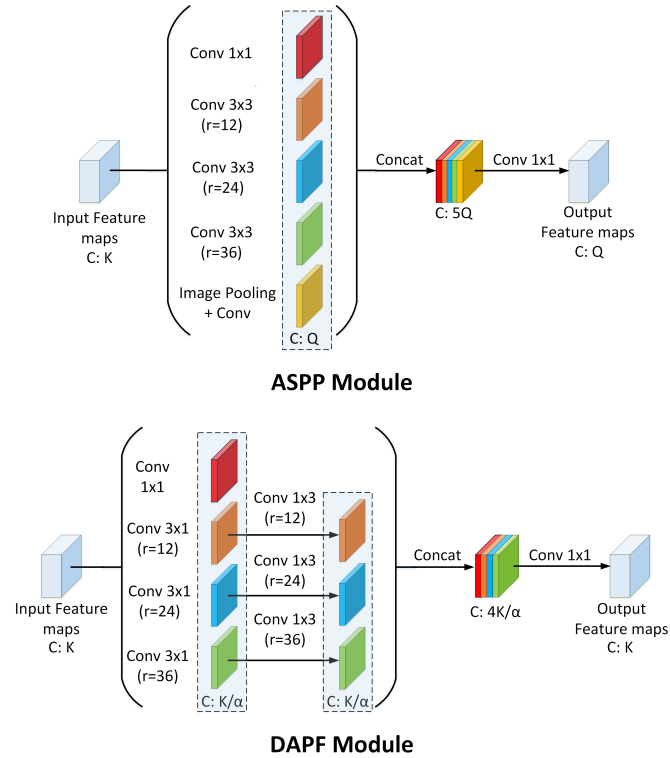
Conv 1x1

Conv 3x3 (r=12)

Conv 3x3 (r=24)

Conv 3x3 (r=36)

Image Pooling + Conv

C: Q

Input Feature maps C: K

Concat

C: 5Q

Conv 1x1

Output Feature maps C: Q

ASPP Module

Conv 1x1

Conv 3x1 (r=12)

Conv 3x1 (r=24)

Conv 3x1 (r=36)

C: K/α

Conv 1x3 (r=12)

Conv 1x3 (r=24)

Conv 1x3 (r=36)

C: K/α

Input Feature maps C: K

Concat

C: 4K/α

Conv 1x1

Output Feature maps C: K

DAPF Module